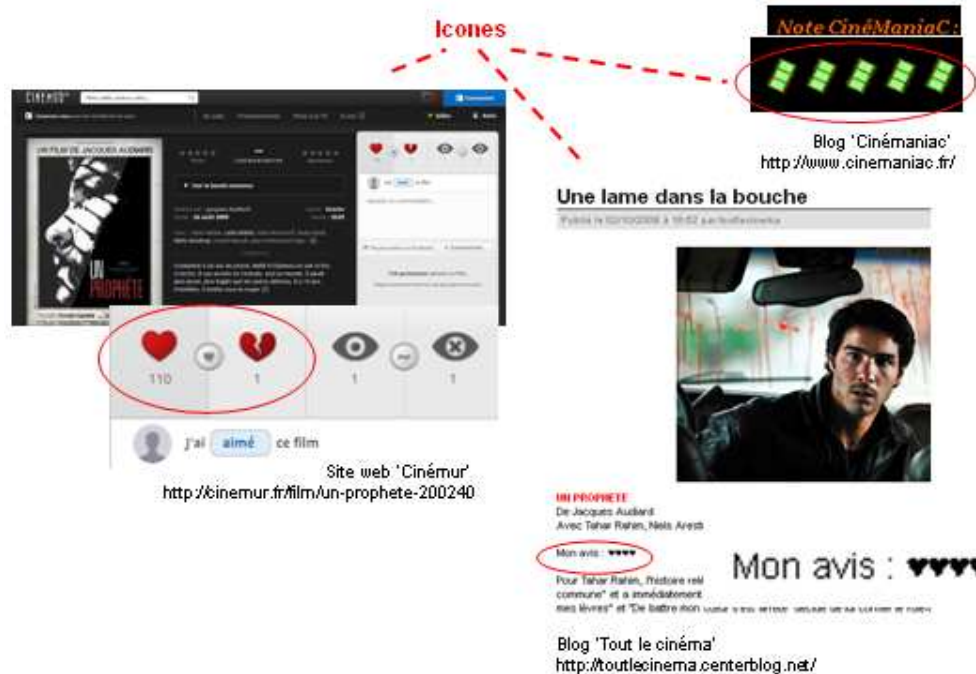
Icones

Note CinéManiaC :

Blog 'Cinémaniac'
http://www.cinemaniac.fr/

UN FILM DE JACQUES AUDIARD

UN PROPHETE

110 1 1 1

J'ai aimé ce film

Site web 'Cinémur'
http://cinemur.fr/film/un-prophete-200240

Une lame dans la bouche

Publié le 02/10/2009 à 18:52 par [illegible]

UN PROPHETE
De Jacques Audiard
Avec Tahar Rahim, Niels Arestrup

Mon avis : ♥♥♥♥

Mon avis : ♥♥♥♥

Pour Tahar Rahim, l'histoire relè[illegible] commune" et a immédiatement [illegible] mes lèvres" et "De battre mon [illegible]

Blog 'Tout le cinéma'
http://toutlecinema.centerblog.net/